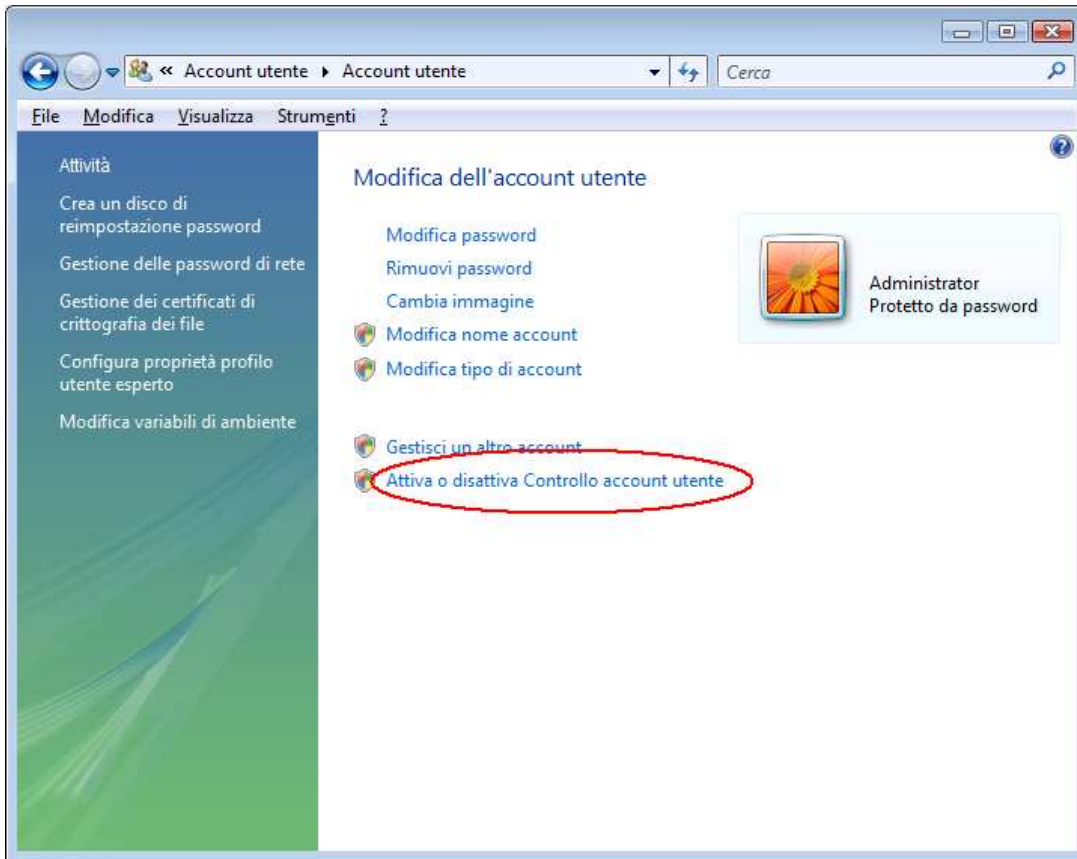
« Account utente ▸ Account utente

Cerca

File Modifica Visualizza Strumenti ?

Attività

Crea un disco di reimpostazione password

Gestione delle password di rete

Gestione dei certificati di crittografia dei file

Configura proprietà profilo utente esperto

Modifica variabili di ambiente

Modifica dell'account utente

Modifica password

Rimuovi password

Cambia immagine

Modifica nome account

Modifica tipo di account

Gestisci un altro account

Attiva o disattiva Controllo account utente

Administrator
Protetto da password